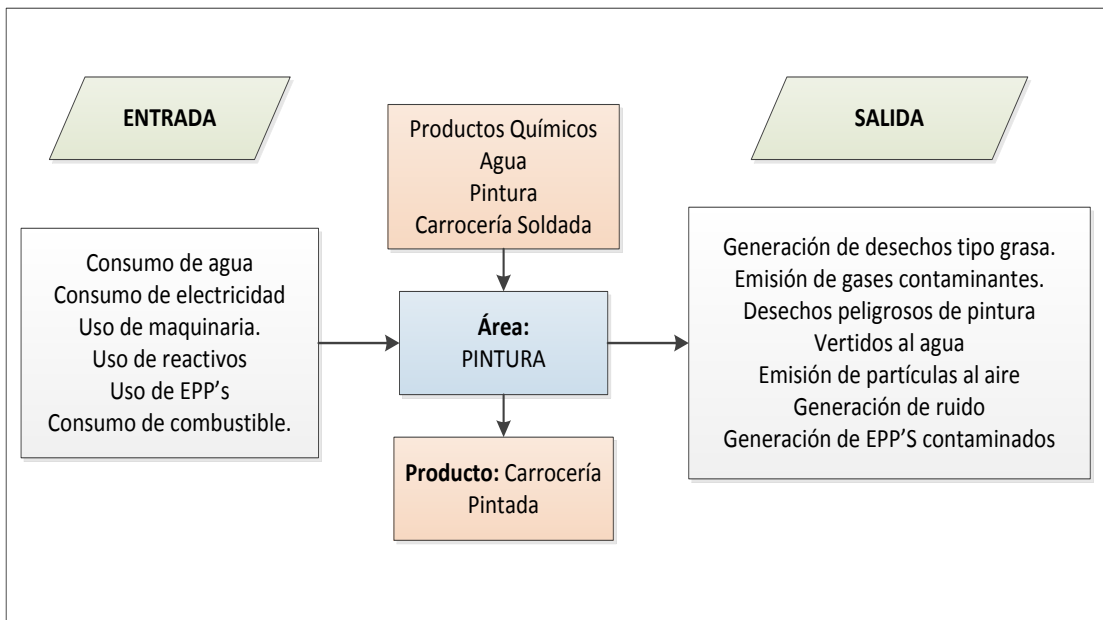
ENTRADA

Productos Químicos
Agua
Pintura
Carrocería Soldada

SALIDA

Consumo de agua
Consumo de electricidad
Uso de maquinaria.
Uso de reactivos
Uso de EPP's
Consumo de combustible.

**Área:**
PINTURA

Generación de desechos tipo grasa.
Emisión de gases contaminantes.
Desechos peligrosos de pintura
Vertidos al agua
Emisión de partículas al aire
Generación de ruido
Generación de EPP'S contaminados

**Producto:** Carrocería Pintada